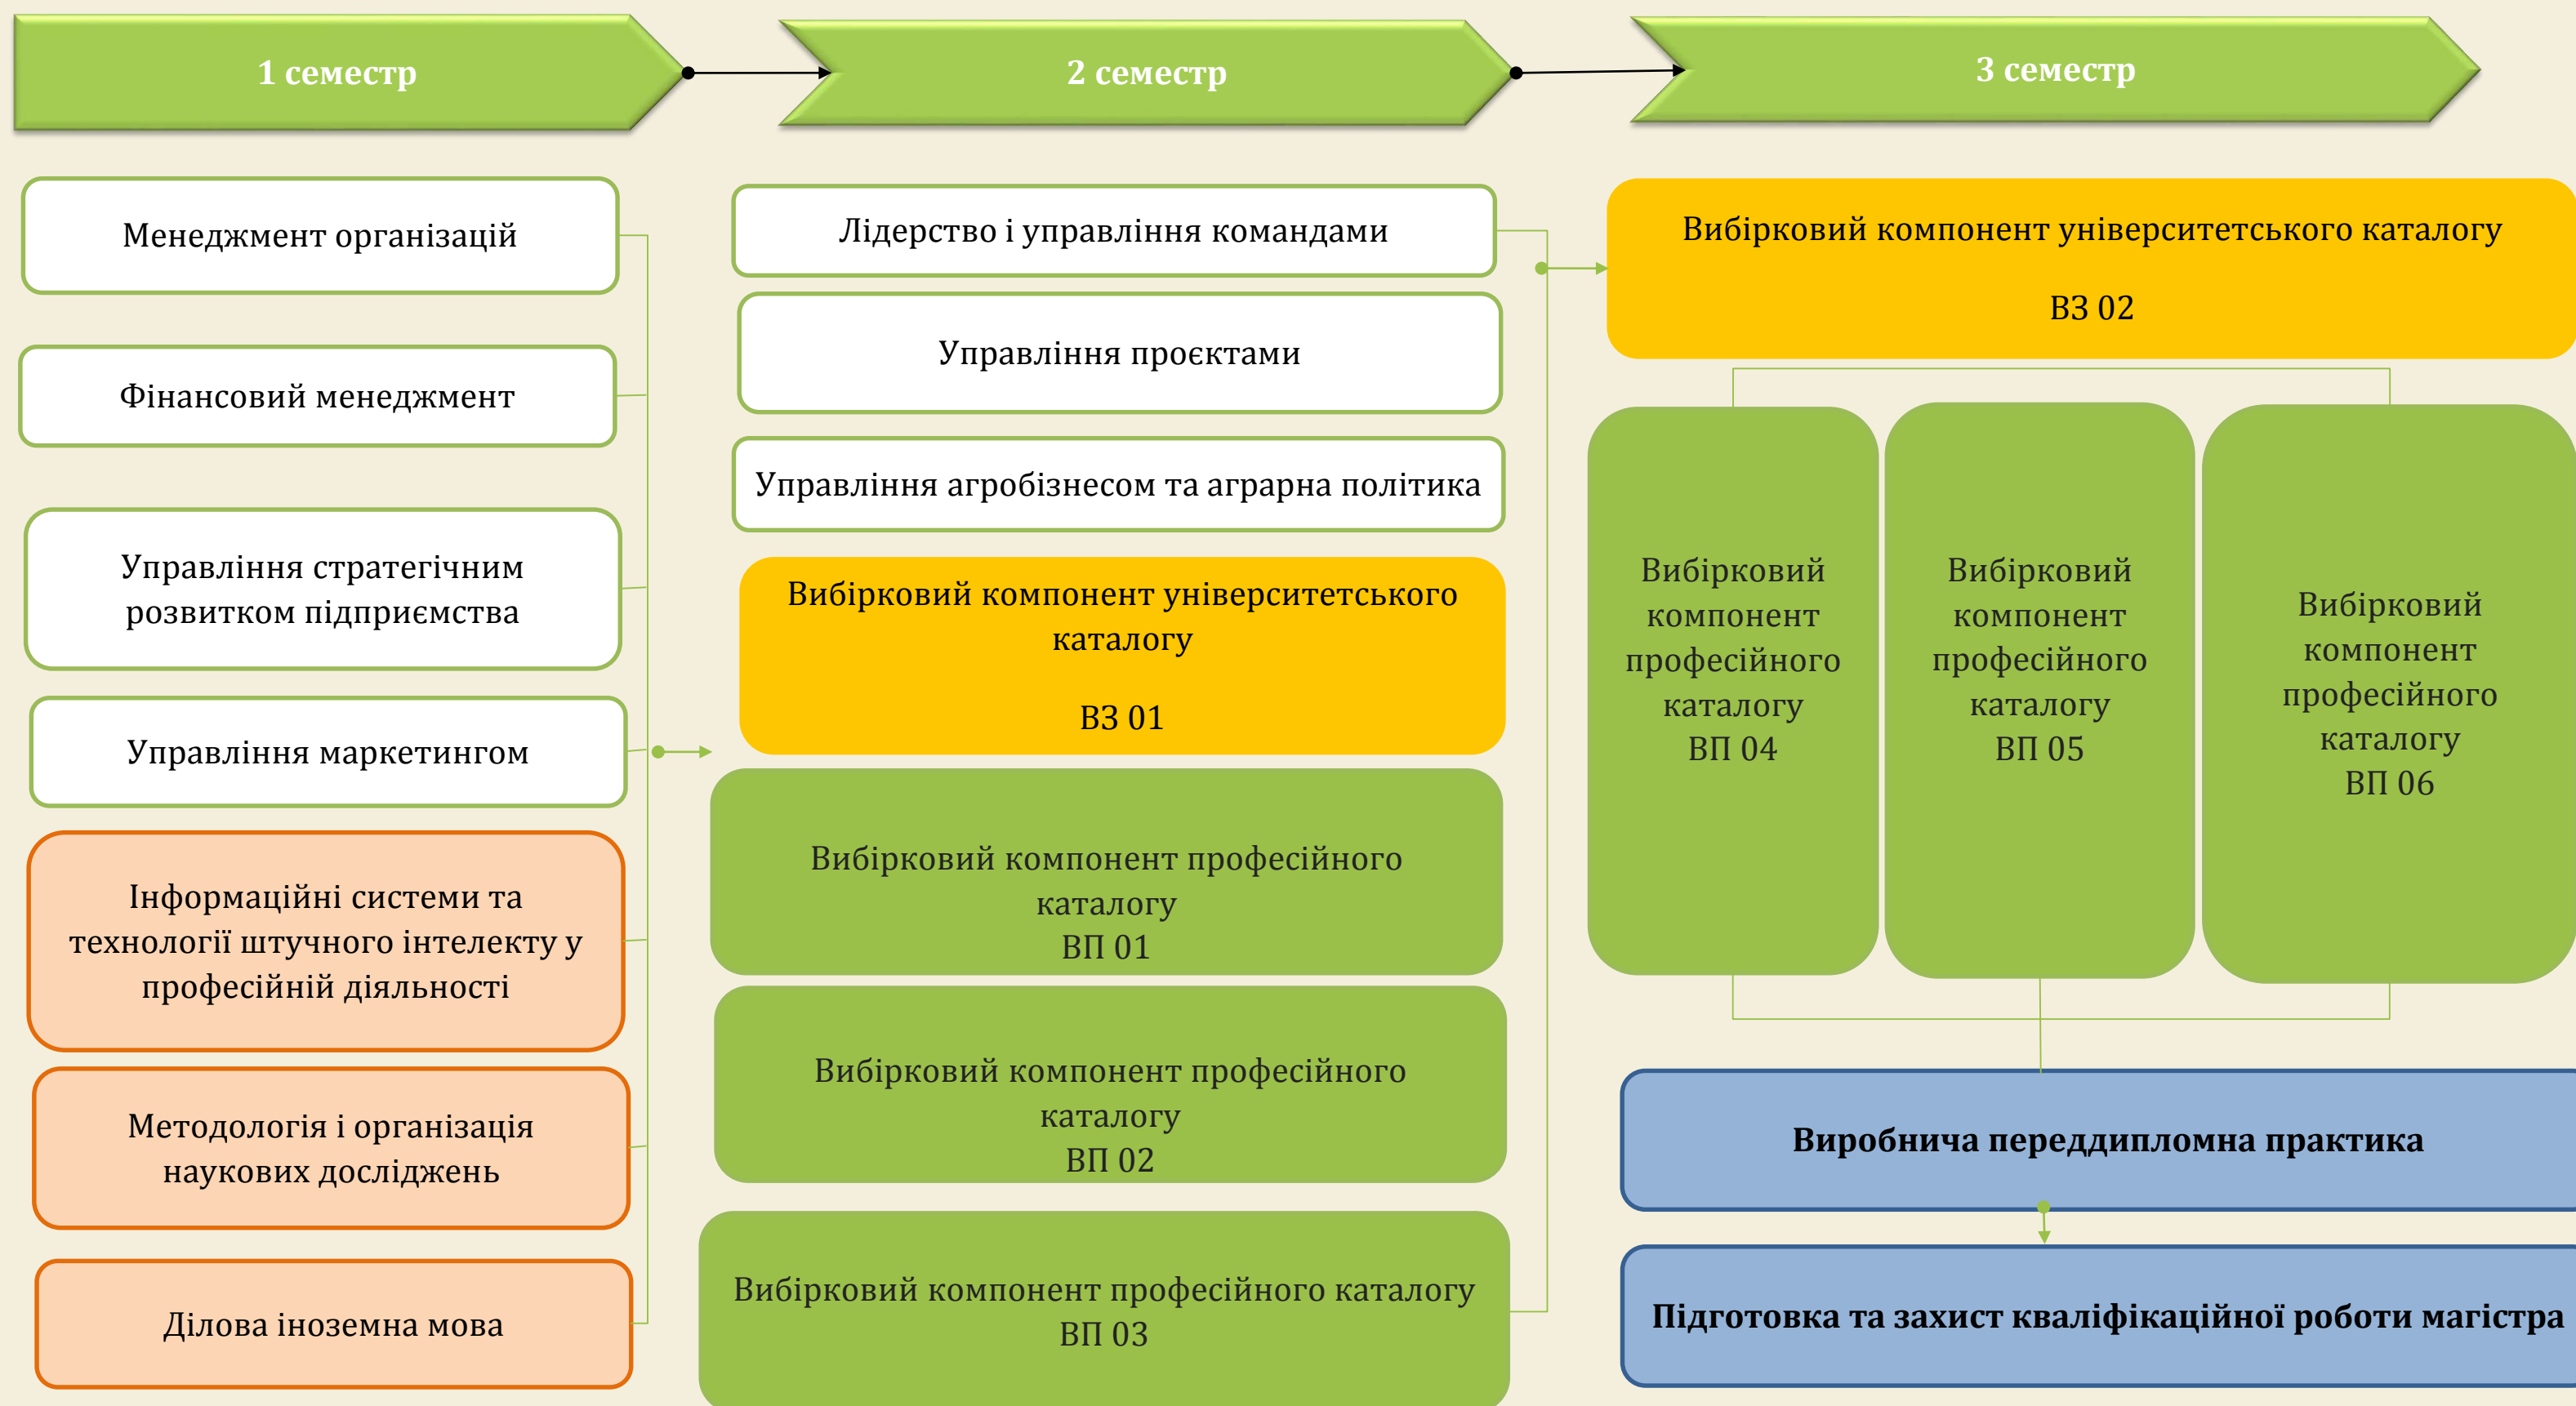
1 семестр

2 семестр

3 семестр

Менеджмент організацій

Фінансовий менеджмент

Управління стратегічним розвитком підприємства

Управління маркетингом

Інформаційні системи та технології штучного інтелекту у професійній діяльності

Методологія і організація наукових досліджень

Ділова іноземна мова

Лідерство і управління командами

Управління проєктами

Управління агробізнесом та аграрна політика

Вибірковий компонент університетського каталогу

ВЗ 01

Вибірковий компонент професійного каталогу
ВП 01

Вибірковий компонент професійного каталогу
ВП 02

Вибірковий компонент професійного каталогу
ВП 03

Вибірковий компонент університетського каталогу

ВЗ 02

Вибірковий компонент професійного каталогу
ВП 04

Вибірковий компонент професійного каталогу
ВП 05

Вибірковий компонент професійного каталогу
ВП 06

Виробнича переддипломна практика

Підготовка та захист кваліфікаційної роботи магістра